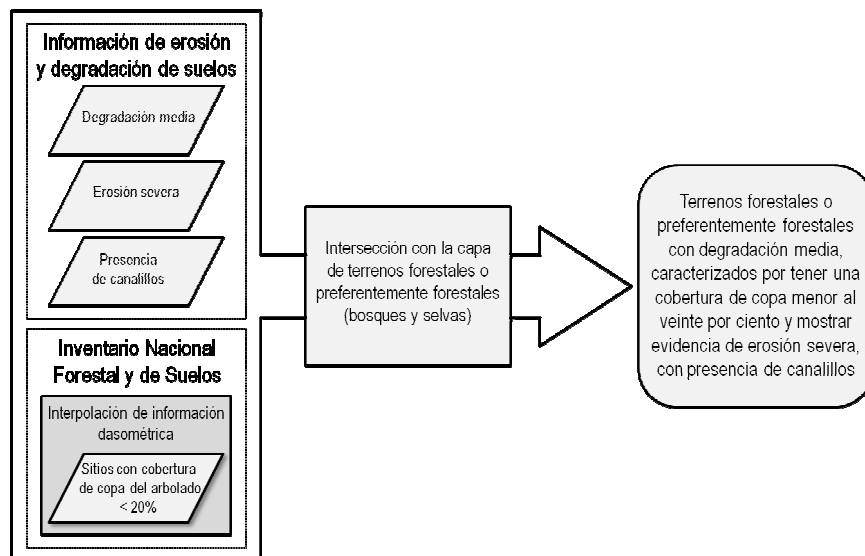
Información de erosión y degradación de suelos

Degradación media

Erosión severa

Presencia de canalillos

Inventario Nacional Forestal y de Suelos

Interpolación de información dasométrica

Sitios con cobertura de copa del arbolado < 20%

Intersección con la capa de terrenos forestales o preferentemente forestales (bosques y selvas)

Terrenos forestales o preferentemente forestales con degradación media, caracterizados por tener una cobertura de copa menor al veinte por ciento y mostrar evidencia de erosión severa, con presencia de canalillos